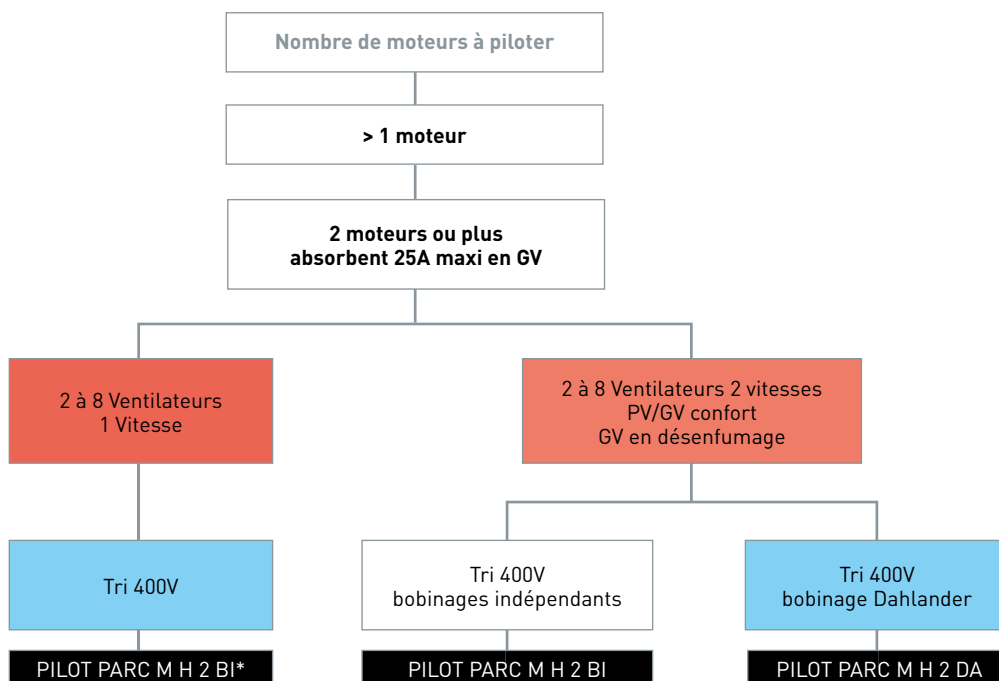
Nombre de moteurs à piloter

> 1 moteur

2 moteurs ou plus
absorbent 25A maxi en GV

2 à 8 Ventilateurs
1 Vitesse

2 à 8 Ventilateurs 2 vitesses
PV/GV confort
GV en désenfumage

Tri 400V

PILOT PARC M H 2 BI*

Tri 400V
bobinages indépendants

PILOT PARC M H 2 BI

Tri 400V
bobinage Dahlander

PILOT PARC M H 2 DA